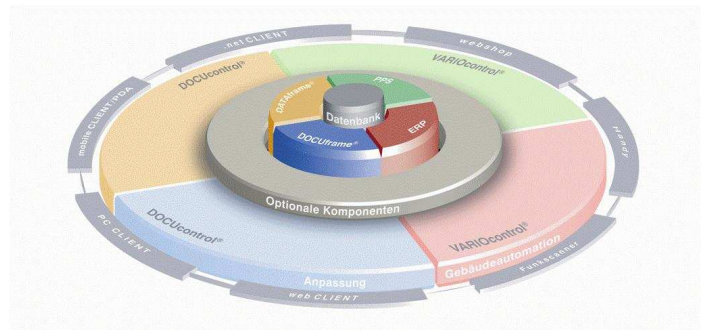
.net CLIENT

webshop

Handy

Funkscanner

web CLIENT

PC CLIENT

mobile CLIENT/PDA

DOCUcontrol®

VARIOcontrol®

DATAframe®

PPS

Datenbank

ERP

DOCUframe®

Optionale Komponenten

DOCUcontrol®

VARIOcontrol®

Gebäudeautomation

Anpassung